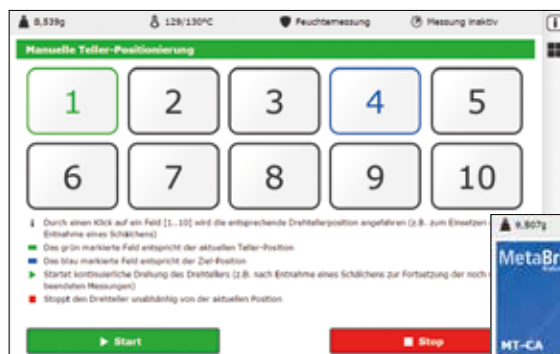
8,539g 129/130°C Feuchtemessung Messung inaktiv

Manuelle Teller-Positionierung

| 1 | 2 | 3 | 4 | 5 |
|---|---|---|---|---|
| 6 | 7 | 8 | 9 | 10 |

Durch einen Klick auf ein Feld [1...10] wird die entsprechende Drehtellerposition angefahren (z.B. zum Einsetzen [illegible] Entnahme eines Schälchens)

Das grün markierte Feld entspricht der aktuellen Teller-Position

Das blau markierte Feld entspricht der Ziel-Position

Startet kontinuierliche Drehung des Drehtellers (z.B. nach Entnahme eines Schälchens zur Fortsetzung der noch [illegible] beendeten Messungen)

Stoppt den Drehteller unabhängig von der aktuellen Position

Start

Stop

8,907g

MetaBr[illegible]

MT-CA